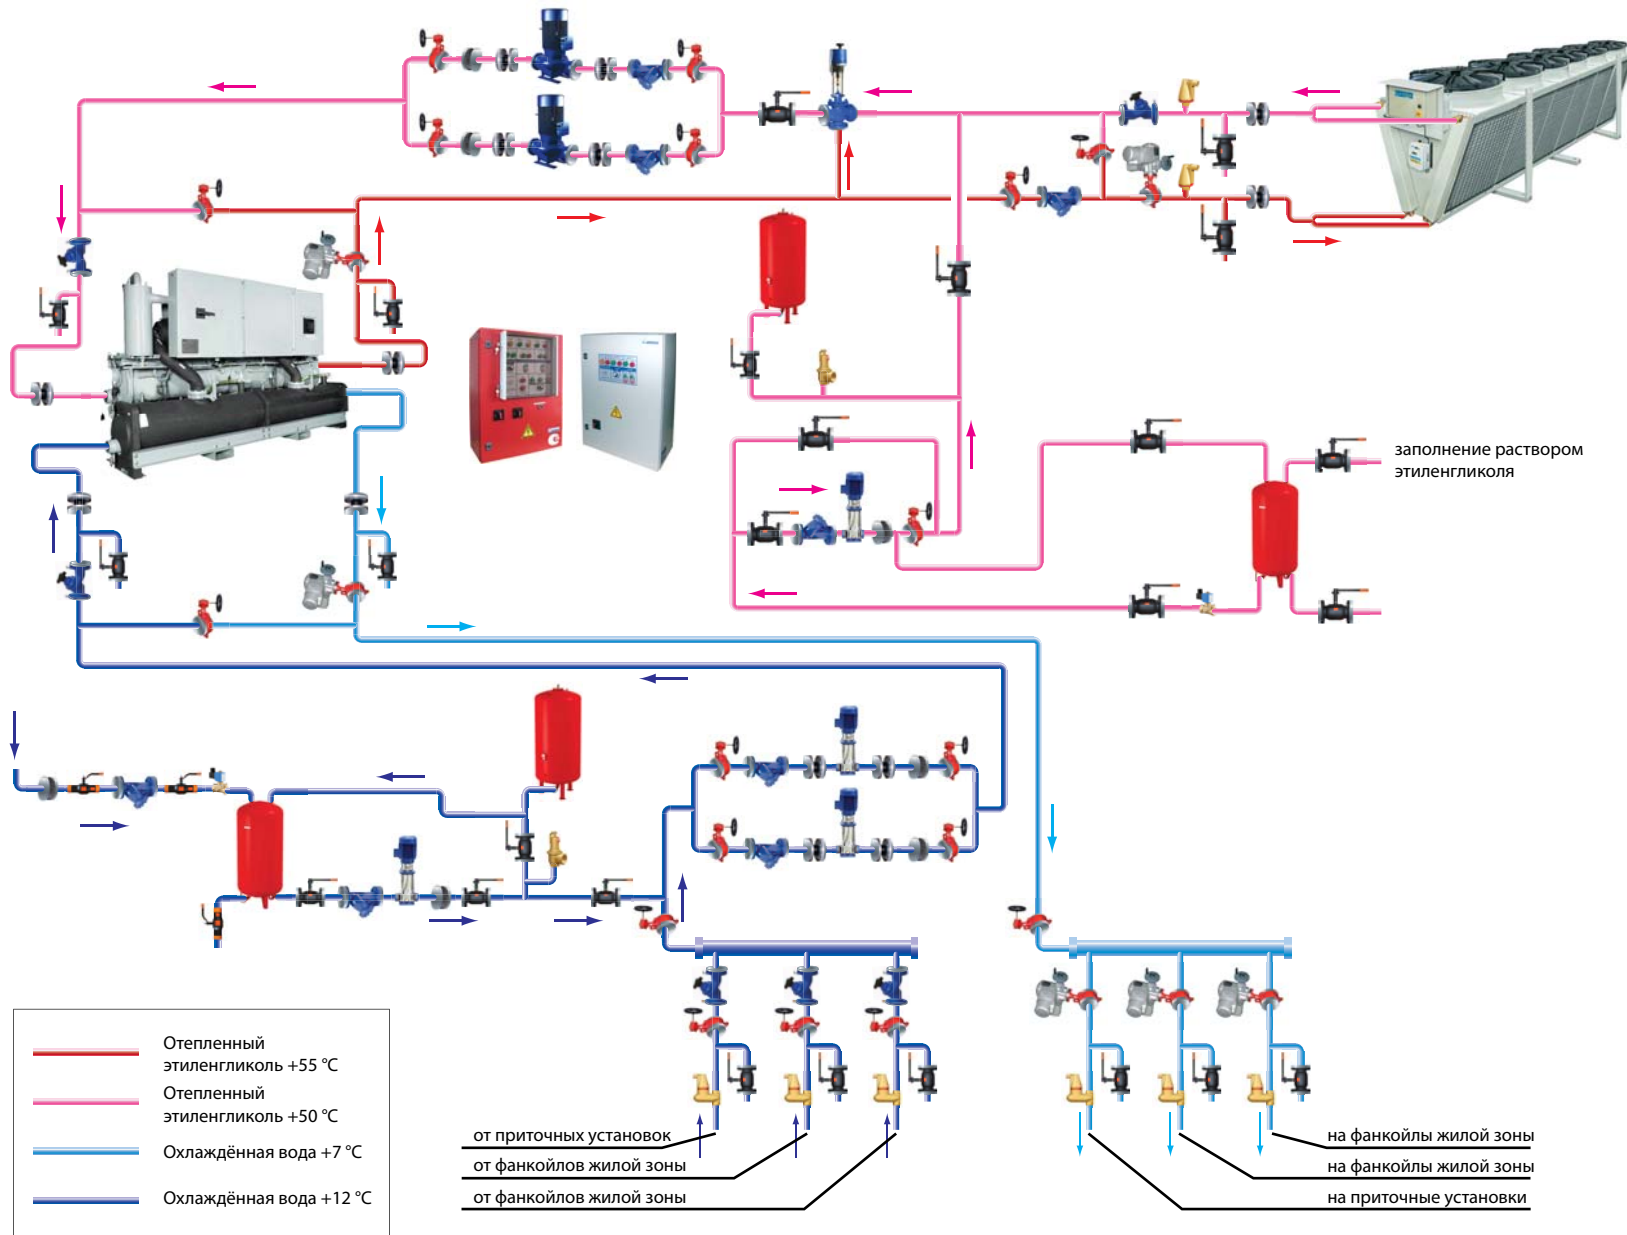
заполнение раствором этиленгликоля

Отепленный этиленгликоль +55 °C

Отепленный этиленгликоль +50 °C

Охлаждённая вода +7 °C

Охлаждённая вода +12 °C

от приточных установок

от фанкойлов жилой зоны

от фанкойлов жилой зоны

на фанкойлы жилой зоны

на фанкойлы жилой зоны

на приточные установки